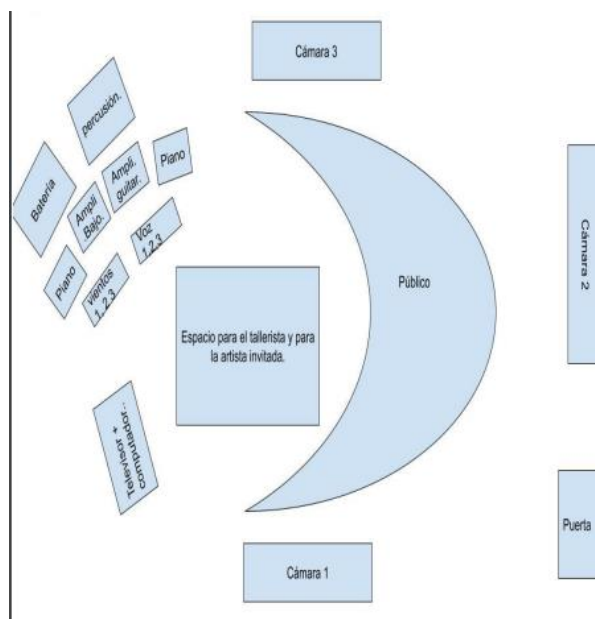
Cámara 3

percusión.

Batería

Ampli. Bajo.

Ampli. guitar.

Piano

Voz 1,2,3

Piano

Vientos 1, 2,3

Público

Cámara 2

Espacio para el tallerista y para la artista invitada.

Televisor + computador..

Puerta

Cámara 1